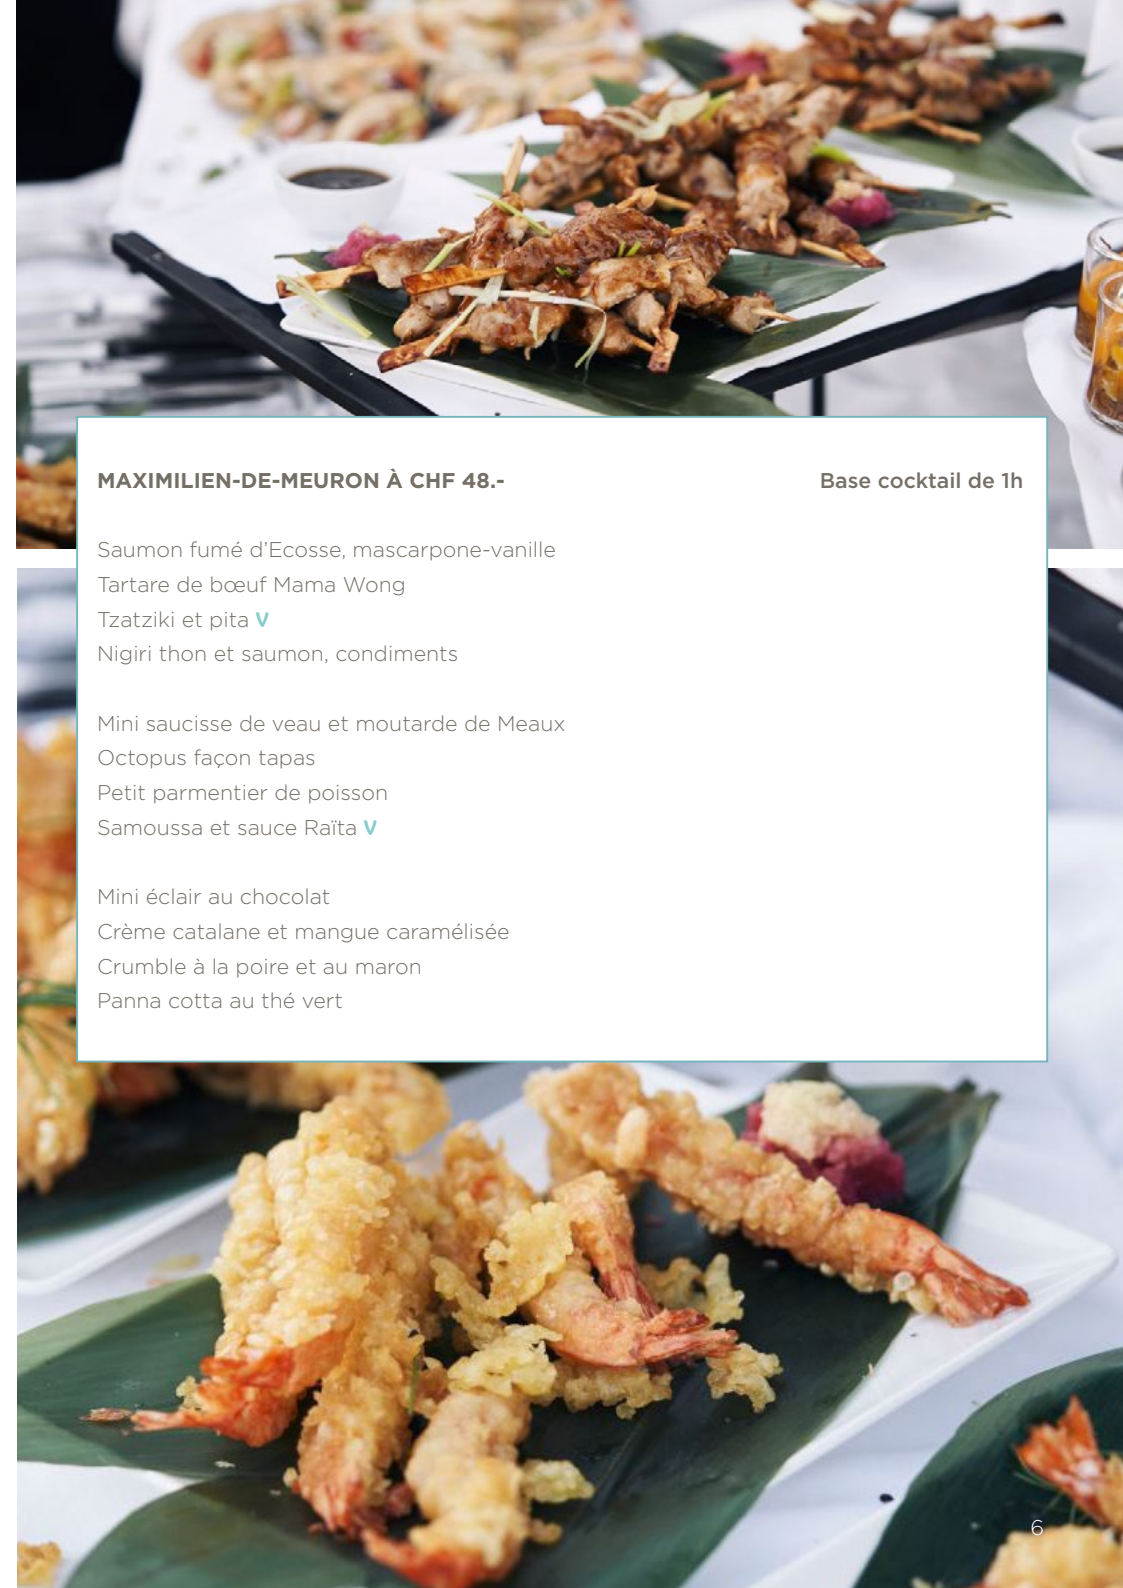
MAXIMILIEN-DE-MEURON À CHF 48.-

Base cocktail de 1h

Saumon fumé d'Ecosse, mascarpone-vanille
Tartare de bœuf Mama Wong
Tzatziki et pita V
Nigiri thon et saumon, condiments

Mini saucisse de veau et moutarde de Meaux
Octopus façon tapas
Petit parmentier de poisson
Samoussa et sauce Raïta V

Mini éclair au chocolat
Crème catalane et mangue caramélisée
Crumble à la poire et au maron
Panna cotta au thé vert

6